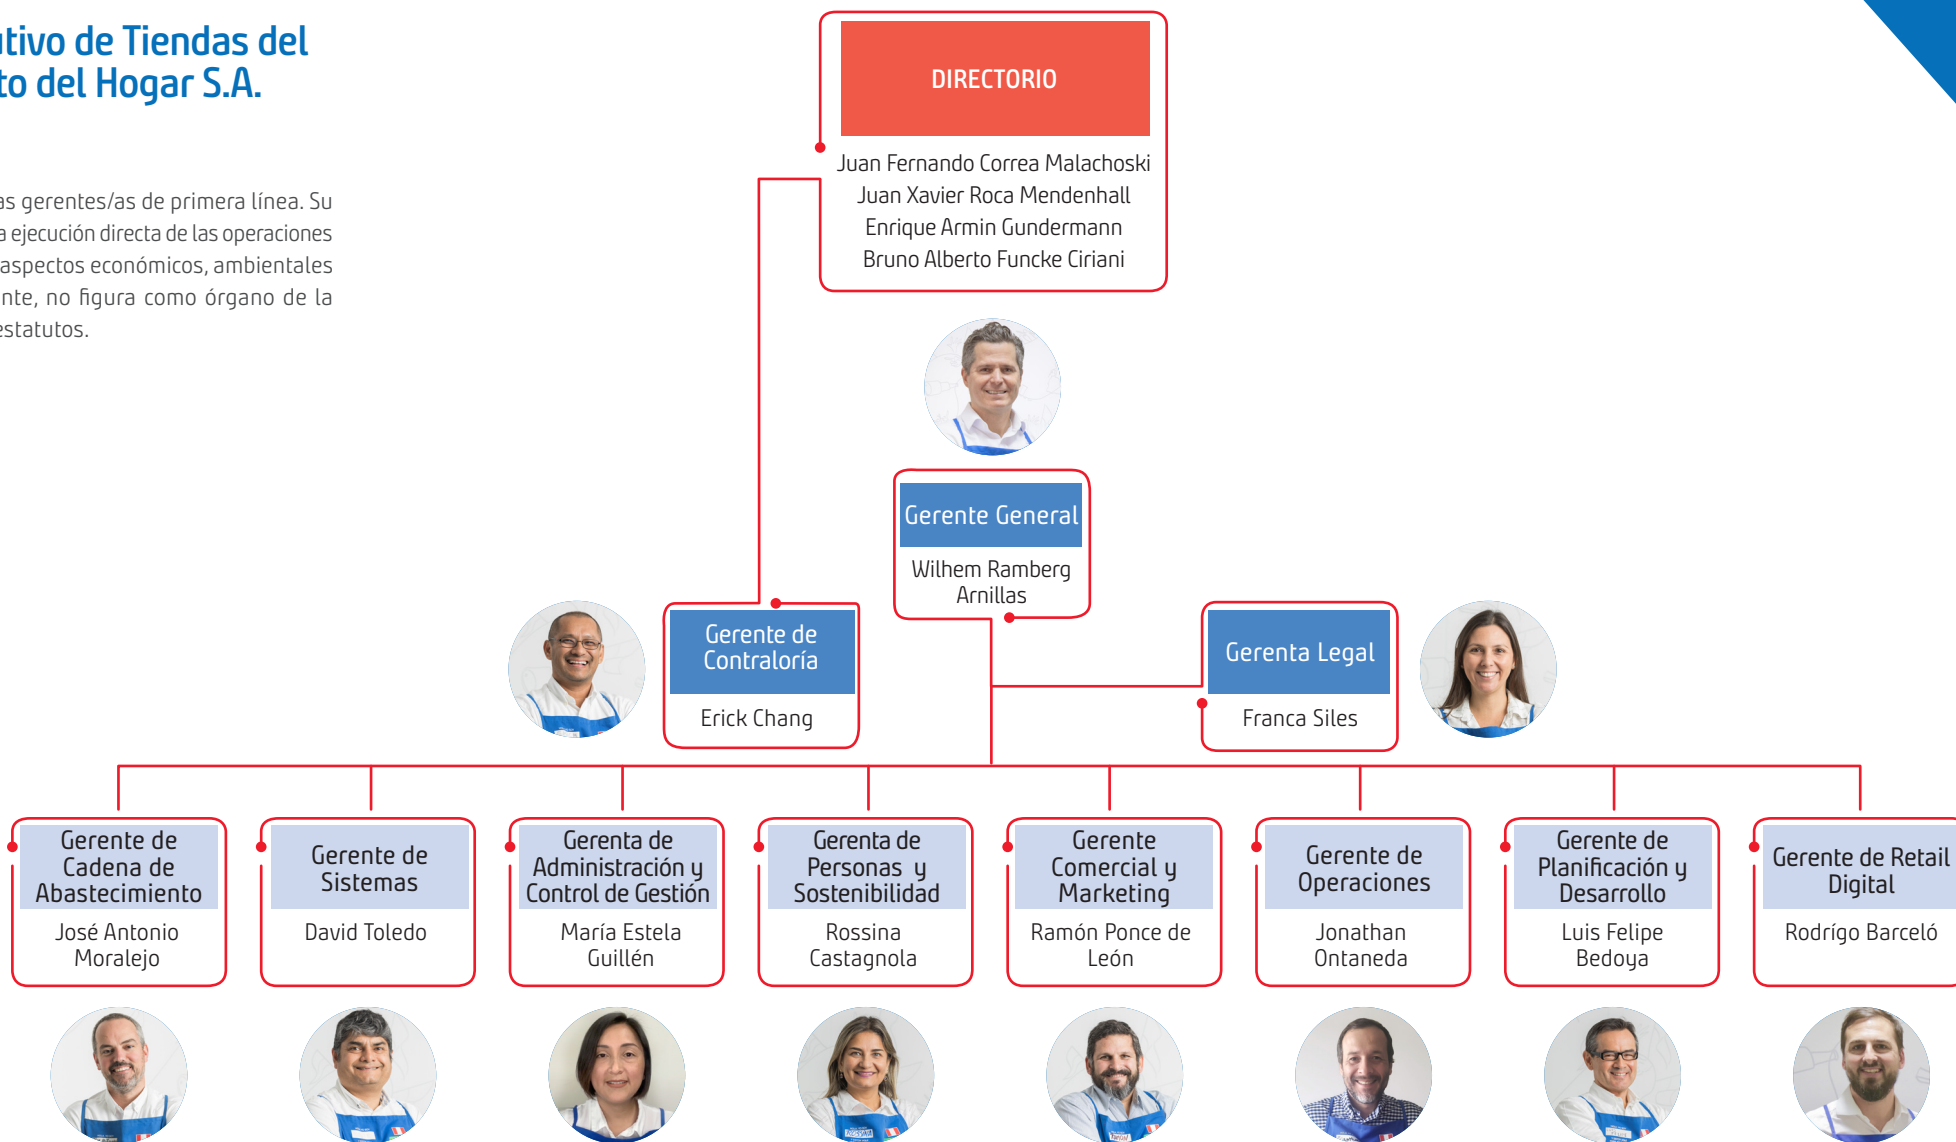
tivo de Tiendas del
to del Hogar S.A.

as gerentes/as de primera línea. Su a ejecución directa de las operaciones aspectos económicos, ambientales nte, no figura como órgano de la estatutos.

DIRECTORIO

Juan Fernando Correa Malachoski
Juan Xavier Roca Mendenhall
Enrique Armin Gundermann
Bruno Alberto Funcke Ciriani

Gerente General
Wilhem Ramberg Arnillas

Gerente de Contraloría
Erick Chang

Gerenta Legal
Franca Siles

Gerente de Cadena de Abastecimiento
José Antonio Moralejo

Gerente de Sistemas
David Toledo

Gerenta de Administración y Control de Gestión
María Estela Guillén

Gerenta de Personas y Sostenibilidad
Rossina Castagnola

Gerente Comercial y Marketing
Ramón Ponce de León

Gerente de Operaciones
Jonathan Ontaneda

Gerente de Planificación y Desarrollo
Luis Felipe Bedoya

Gerente de Retail Digital
Rodrigo Barceló